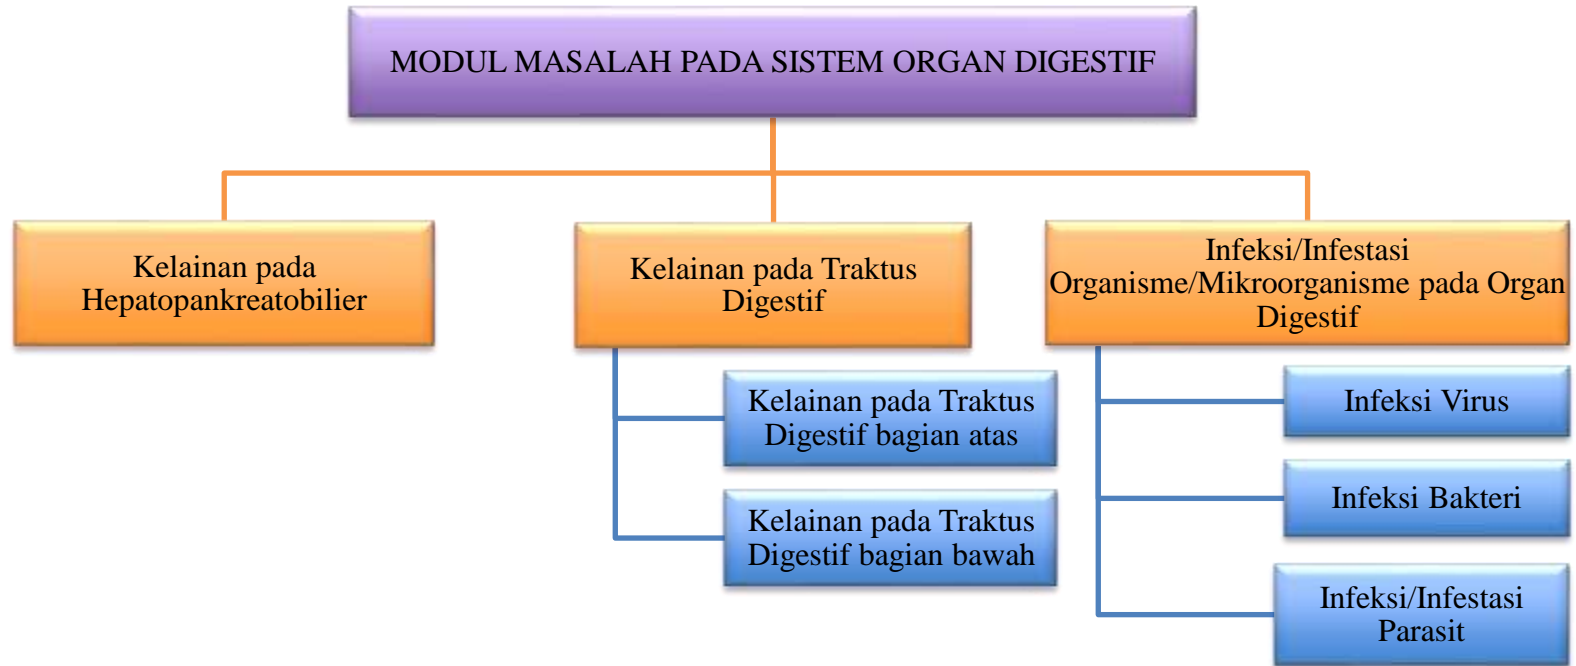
MODUL MASALAH PADA SISTEM ORGAN DIGESTIF

Kelainan pada Hepatopankreatobilier

Kelainan pada Traktus Digestif

Infeksi/Infestasi Organisme/Mikroorganisme pada Organ Digestif

Kelainan pada Traktus Digestif bagian atas

Kelainan pada Traktus Digestif bagian bawah

Infeksi Virus

Infeksi Bakteri

Infeksi/Infestasi Parasit